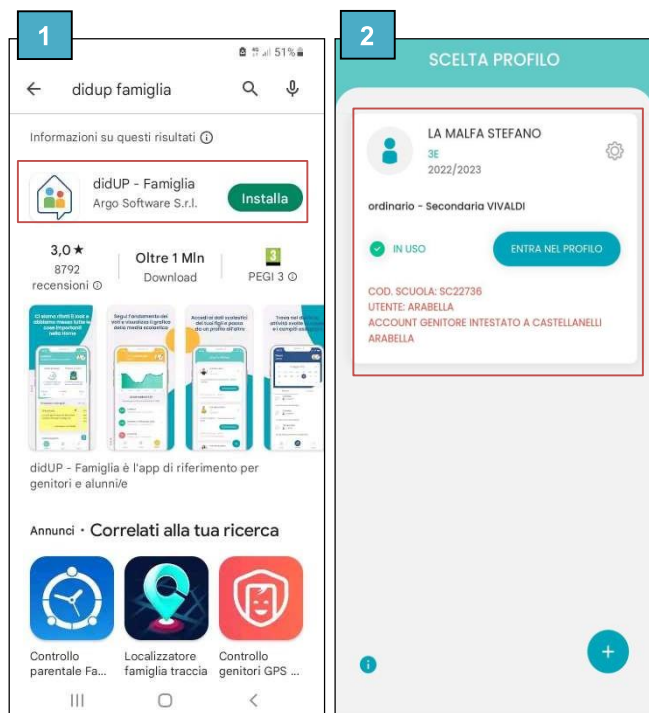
1

51%

didup famiglia

Informazioni su questi risultati ⓘ

didUP - Famiglia
Argo Software S.r.l.

Installa

3,0 ★
8792 recensioni ⓘ

Oltre 1 Mln
Download

3
PEGI 3 ⓘ

didUP - Famiglia è l'app di riferimento per genitori e alunni/e

Annunci · Correlati alla tua ricerca

Controllo parentale Fa...

Localizzatore famiglia traccia

Controllo genitori GPS ...

2

SCELTA PROFILO

LA MALFA STEFANO
3E
2022/2023

ordinario - Secondaria VIVALDI

IN USO

ENTRA NEL PROFILO

COD. SCUOLA: SC22736
UTENTE: ARABELLA
ACCOUNT GENITORE INTESTATO A CASTELLANELLI ARABELLA